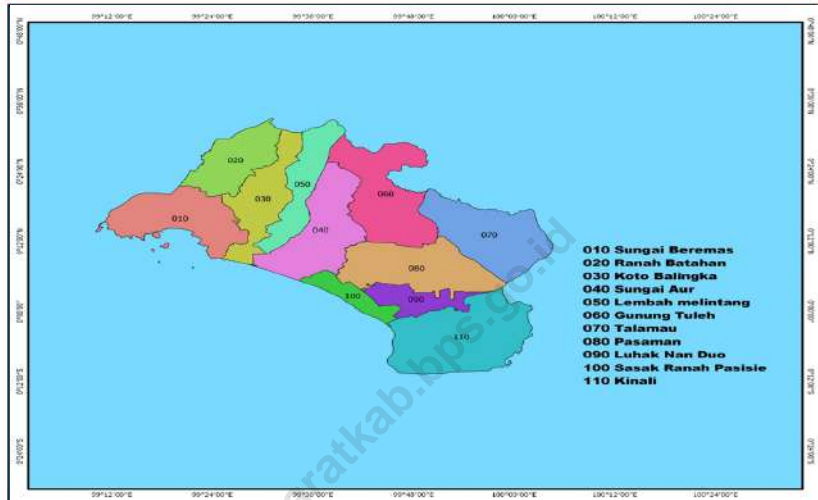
99°12'00"E 99°24'00"E 99°36'00"E 99°48'00"E 100°00'00"E 100°12'00"E 100°24'00"E

020
030
050
060
010
040
070
080
100
090
110

010 Sungai Beremas
020 Ranah Batahan
030 Koto Balingka
040 Sungai Aur
050 Lembah melintang
060 Gunung Tuleh
070 Talamau
080 Pasaman
090 Luhak Nan Duo
100 Sasak Ranah Pasisie
110 Kinali

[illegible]ratkab.bps.go.id

99°12'00"E 99°24'00"E 99°36'00"E 99°48'00"E 100°00'00"E 100°12'00"E 100°24'00"E